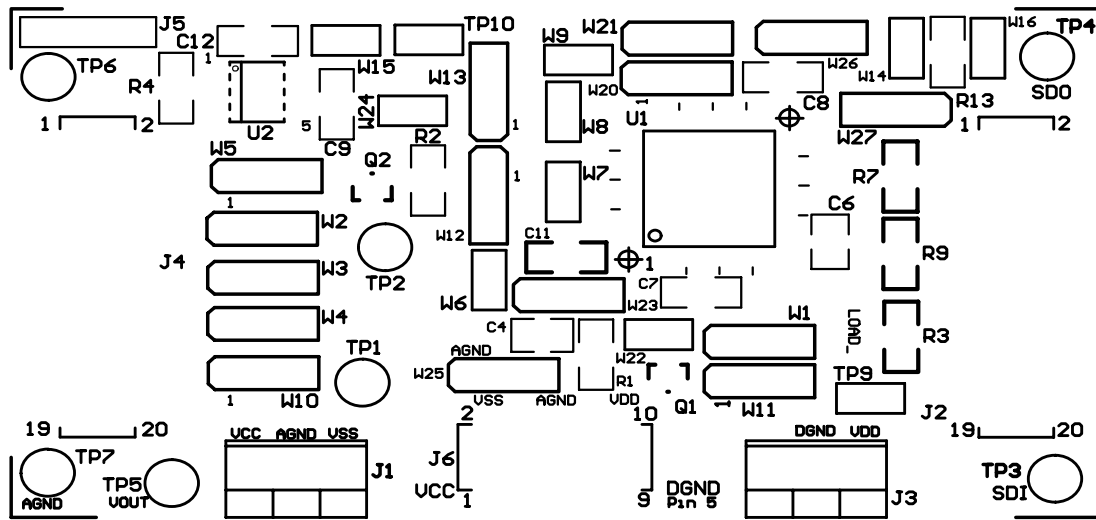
J5
C12
TP10
W9
W21
W16
TP4
TP6
R4
W15
W13
W26
W14
SDO
W24
W20
C8
1
1
2
U2
5
C9
R2
W8
U1
R13
W27
1
2
W5
Q2
1
W7
R7
1
C6
W2
W12
C11
R9
J4
W3
TP2
1
C7
W6
W23
LOAD_
W4
C4
W1
TP1
AGND
W22
R3
W25
R1
TP9
1
W10
VSS
AGND
VDD
Q1
W11
J2
2
10
19
20
VCC
AGND
VSS
DGND
VDD
19
20
TP7
J6
TP5
J1
DGND
TP3
VOUT
VCC
1
9
Pin 5
J3
SDI
AGND